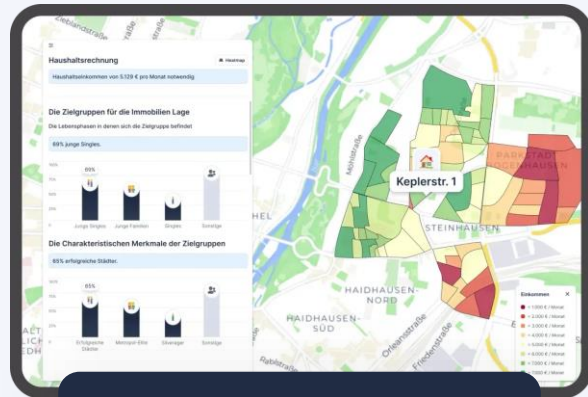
Haushaltsrechnung

Haushaltseinkommen von 5.129 € pro Monat notwendig

Die Zielgruppen für die Immobilien Lage

Die Lebensphasen in denen sich die Zielgruppe befindet

69% junge Singles.

69%

Junge Singles

Junge Familien

Singles

Sonstige

Die Charakteristischen Merkmale der Zielgruppen

65% erfolgreiche Städter.

65%

Erfolgreiche Städter

Metropol-Elite

Silverager

Sonstige

Kepler­str. 1

Zielstattstraße

Mühlstraße

HEL

STEINHAUSEN

HAIDHAUSEN-NORD

HAIDHAUSEN-SÜD

PARKSTADT BOGENHAUSEN

Orleansstraße

Friedenstraße

Einkommen

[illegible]